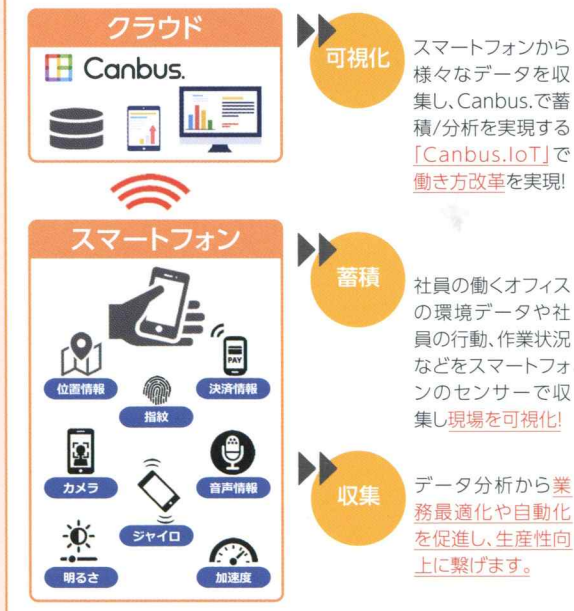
クラウド

Canbus.

スマートフォン

PAY

位置情報

決済情報

指紋

カメラ

音声情報

ジャイロ

明るさ

加速度

可視化

スマートフォンから様々なデータを収集し、Canbus.で蓄積/分析を実現する「Canbus.IoT」で働き方改革を実現!

蓄積

社員の働くオフィスの環境データや社員の行動、作業状況などをスマートフォンのセンサーで収集し現場を可視化!

収集

データ分析から業務最適化や自動化を促進し、生産性向上に繋げます。